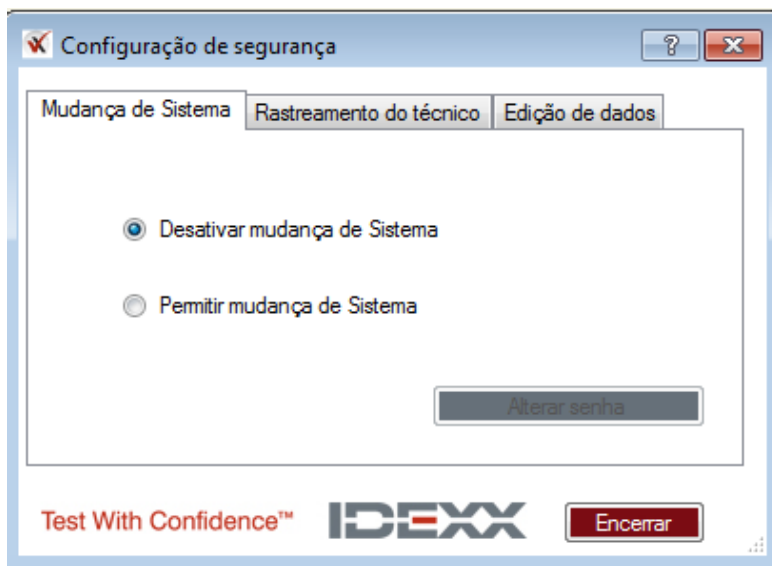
Configuração de segurança

?

Mudança de Sistema | Rastreamento do técnico | Edição de dados

Desativar mudança de Sistema

Permitir mudança de Sistema

Alterar senha

Test With Confidence™

IDEXX

Encerrar